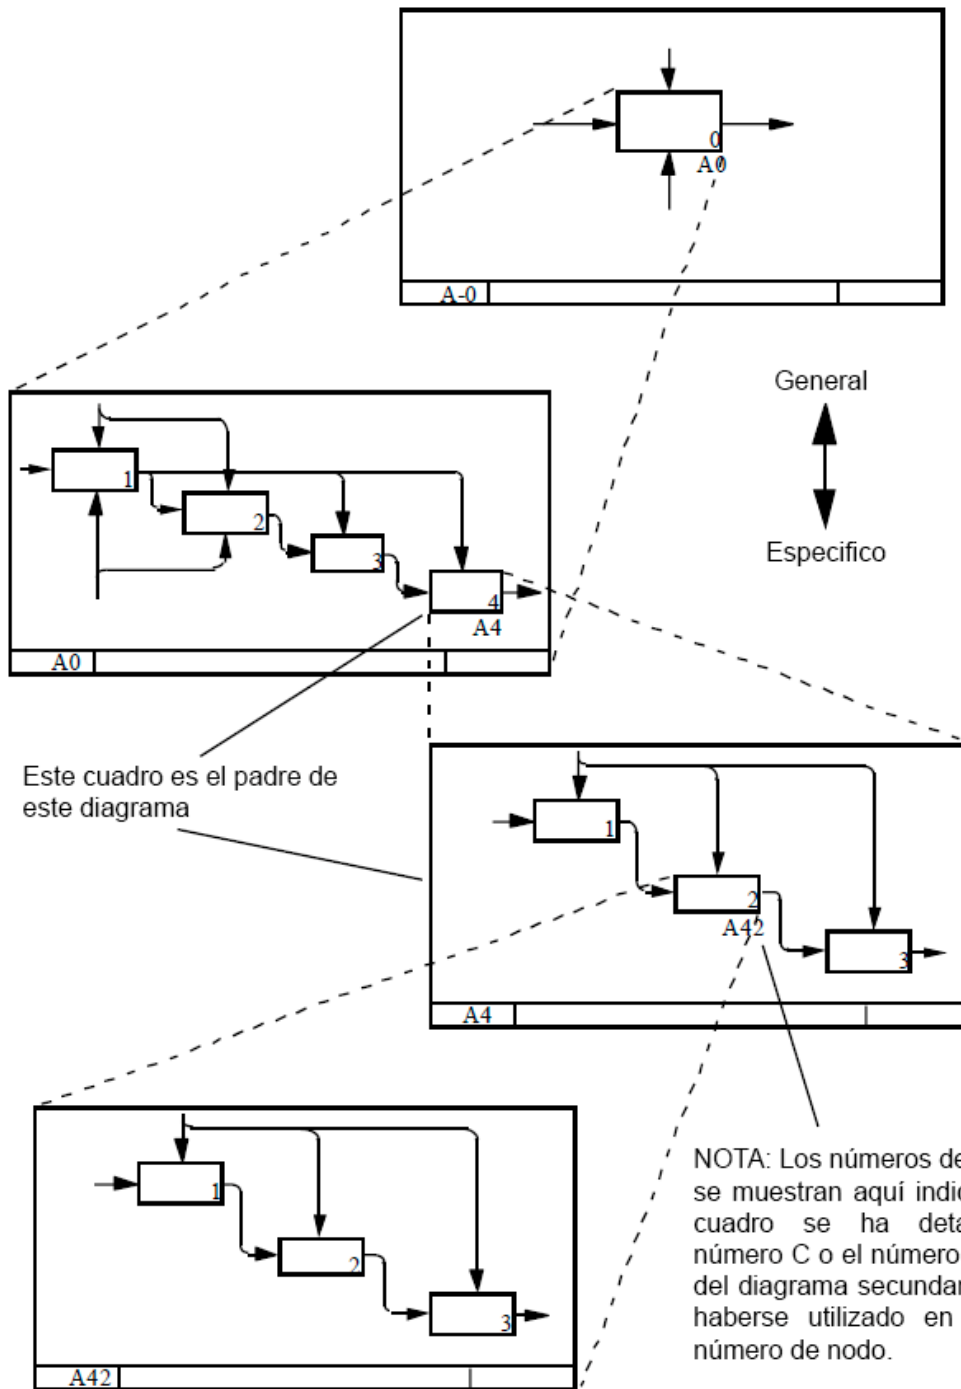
0
A0
A-0

General
Especifico

1
2
3
4
A4
A0

Este cuadro es el padre de este diagrama

1
2
A42
3
A4

1
2
3
A42

NOTA: Los números de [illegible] se muestran aquí indic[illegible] cuadro se ha deta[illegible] número C o el número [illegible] del diagrama secundar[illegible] haberse utilizado en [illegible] número de nodo.